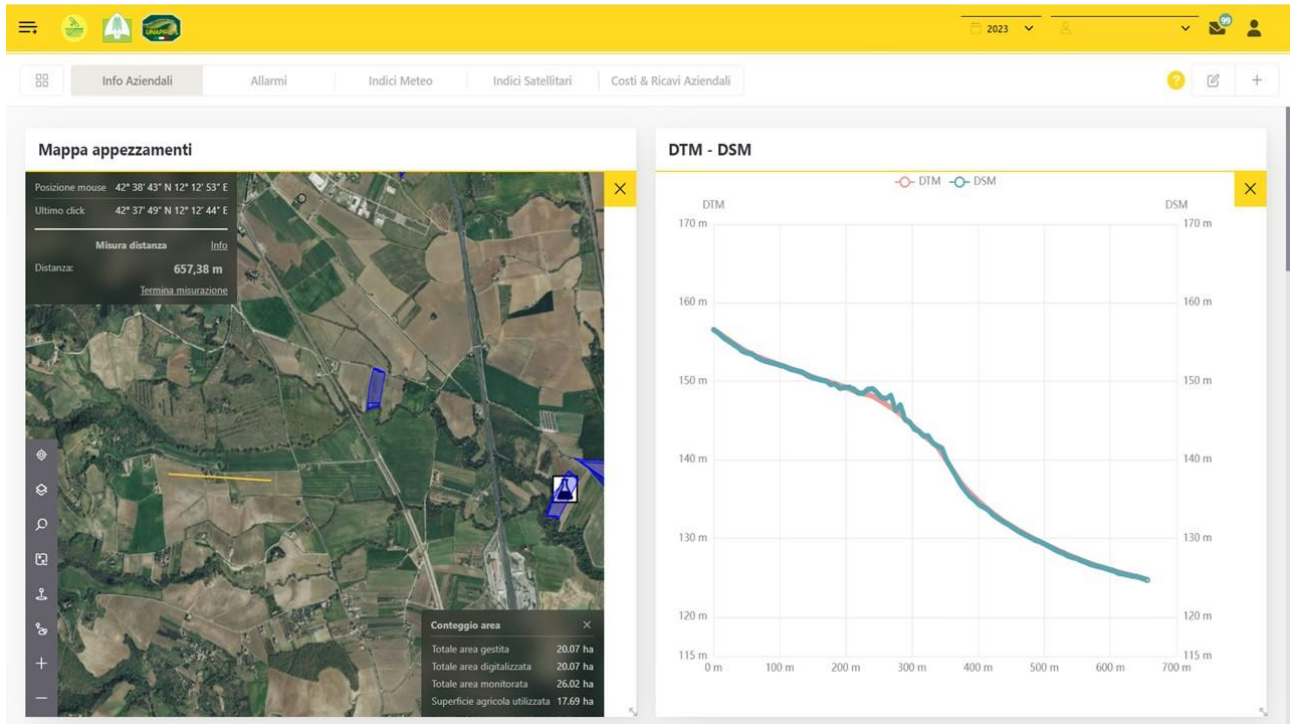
UNAPROA

2023

99

Info Aziendali
Allarmi
Indici Meteo
Indici Satellitari
Costi & Ricavi Aziendali

Mappa appezzamenti

Posizione mouse 42° 38' 43'' N 12° 12' 53'' E
Ultimo click 42° 37' 49'' N 12° 12' 44'' E

Misura distanza Info
Distanza: 657,38 m
Termina misurazione

Conteggio area
Totale area gestita 20.07 ha
Totale area digitalizzata 20.07 ha
Totale area monitorata 26.02 ha
Superficie agricola utilizzata 17.69 ha

DTM - DSM

DTM DSM

DTM
DSM

| | |
|---|---|
| 170 m | 170 m |
| 160 m | 160 m |
| 150 m | 150 m |
| 140 m | 140 m |
| 130 m | 130 m |
| 120 m | 120 m |
| 115 m | 115 m |

0 m 100 m 200 m 300 m 400 m 500 m 600 m 700 m